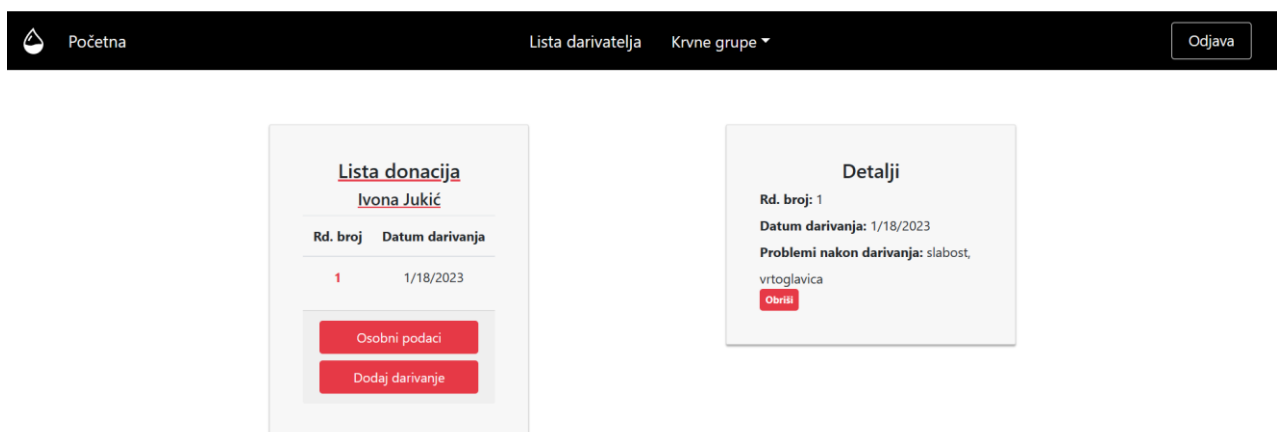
Početna

Lista darivatelja

Krvne grupe

Odjava

Lista donacija

Ivona Jukić

| Rd. broj | Datum darivanja |
|---|---|
| 1 | 1/18/2023 |

Osobni podaci

Dodaj darivanje

Detalji

**Rd. broj:** 1

**Datum darivanja:** 1/18/2023

**Problemi nakon darivanja:** slabost, vrtoglavica

Obriši